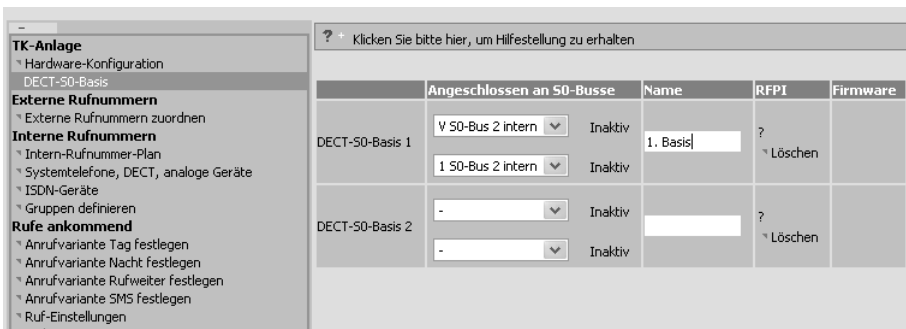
–
TK-Anlage
Hardware-Konfiguration
DECT-S0-Basis
Externe Rufnummern
Externe Rufnummern zuordnen
Interne Rufnummern
Intern-Rufnummer-Plan
Systemtelefone, DECT, analoge Geräte
ISDN-Geräte
Gruppen definieren
Rufe ankommend
Anrufvariante Tag festlegen
Anrufvariante Nacht festlegen
Anrufvariante Rufweiter festlegen
Anrufvariante SMS festlegen
Ruf-Einstellungen

? Klicken Sie bitte hier, um Hilfestellung zu erhalten

| | Angeschlossen an S0-Busse | | Name | RFPI | Firmware |
|---|---|---|---|---|---|
| DECT-S0-Basis 1 | V S0-Bus 2 intern | Inaktiv | 1. Basis | ? Löschen | |
| | 1 S0-Bus 2 intern | Inaktiv | | | |
| DECT-S0-Basis 2 | - | Inaktiv | | ? Löschen | |
| | - | Inaktiv | | | |